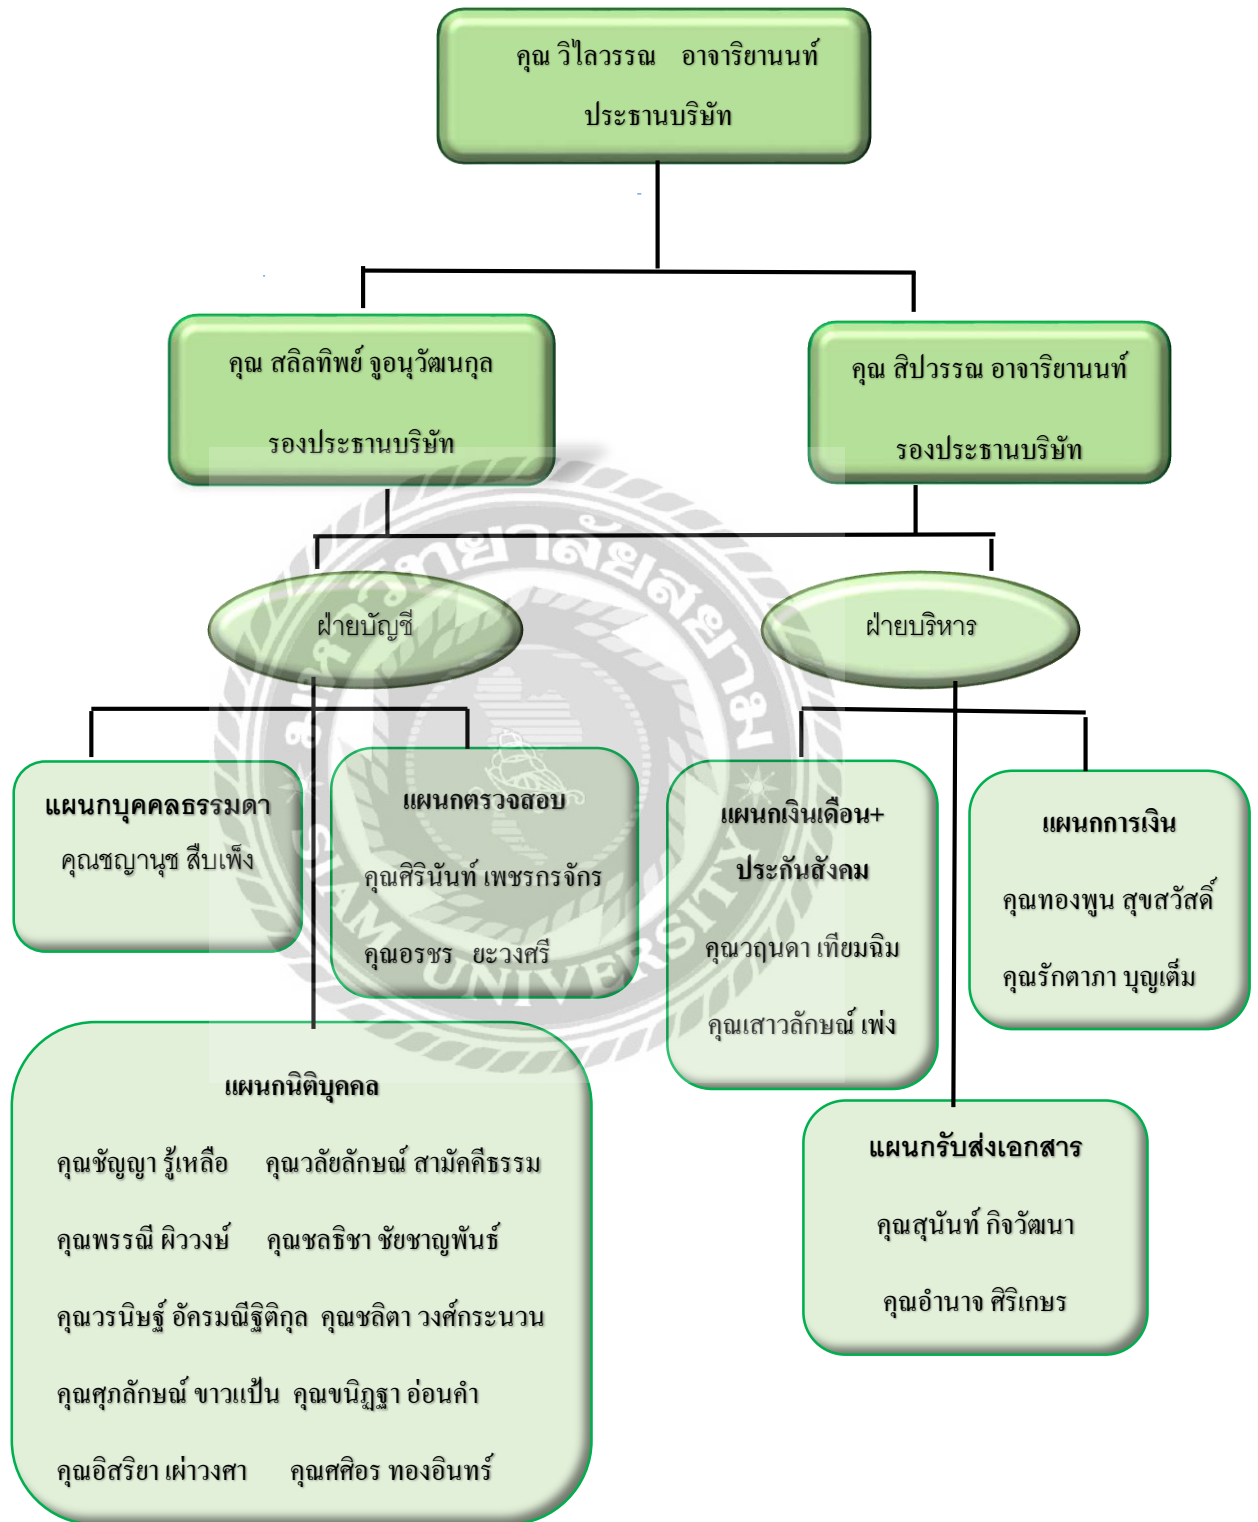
คุณ วิไลวรรณ อาจาริยานนท์
ประธานบริษัท

คุณ สลิลทิพย์ จูอนุวัฒนกุล
รองประธานบริษัท

คุณ สิปวรรณ อาจาริยานนท์
รองประธานบริษัท

ฝ่ายบัญชี

ฝ่ายบริหาร

แผนกบุคคลธรรมดา
คุณชญานุช สืบเพ็ง

แผนกตรวจสอบ
คุณศิรินันท์ เพชรกรจักร
คุณอรชร ยะวงศรี

แผนกเงินเดือน+ประกันสังคม
คุณวฤนดา เทียมฉิม
คุณเสาวลักษณ์ เพ่ง

แผนกการเงิน
คุณทองพูน สุขสวัสดิ์
คุณรักตาภา บุญเต็ม

แผนกนิติบุคคล
คุณชัญญา รู้เหลือ คุณวลัยลักษณ์ สามัคคีธรรม
คุณพรรณี ผิววงษ์ คุณชลธิชา ชัยชาญพันธ์
คุณวรนิษฐ์ อัครมณีฐิติกุล คุณชลิตา วงศ์กระนวน
คุณศุภลักษณ์ ขาวแป้น คุณขนิฏฐา อ่อนคำ
คุณอิสริยา เผ่าวงศา คุณศศิธร ทองอินทร์

แผนกรับส่งเอกสาร
คุณสุนันท์ กิจวัฒนา
คุณอำนาจ ศิริเกษร

SIAM UNIVERSITY